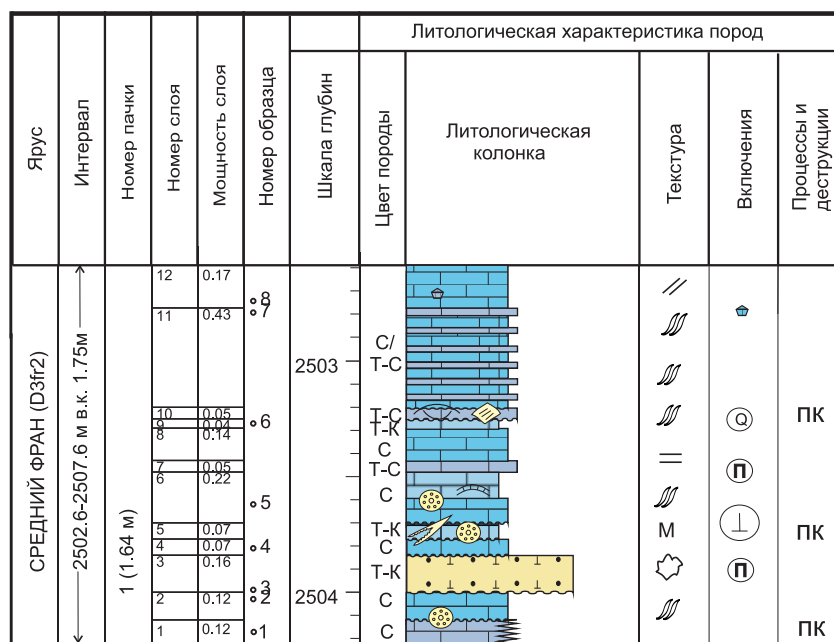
| Ярус | Интервал | Номер пачки | Номер слоя | Мощность слоя | Номер образца | Шкала глубин | Цвет породы | Литологическая колонка | Текстура | Включения | Процессы и деструкции |
|---|---|---|---|---|---|---|---|---|---|---|---|
| СРЕДНИЙ ФРАН (D3fr2) | 2502.6-2507.6 м в.к. 1.75м | 1 (1.64 м) | 12 | 0.17 | 8 | | | | // | | |
| | | | 11 | 0.43 | 7 | 2503 | С/ Т-С | | | | |
| | | | 10 | 0.05 | 6 | | Т-С | | | Q | ПК |
| | | | 9 | 0.04 | | | Т-К | | | | |
| | | | 8 | 0.14 | | | С | | | | |
| | | | 7 | 0.05 | | | Т-С | | = | П | |
| | | | 6 | 0.22 | 5 | | С | | | | |
| | | | 5 | 0.07 | | | Т-К | | М | ⊥ | ПК |
| | | | 4 | 0.07 | 4 | | С | | | | |
| | | | 3 | 0.16 | | | Т-К | | | П | |
| | | | 2 | 0.12 | 3 2 | 2504 | С | | | | |
| | | | 1 | 0.12 | 1 | | С | | | | ПК |

Литологическая характеристика пород